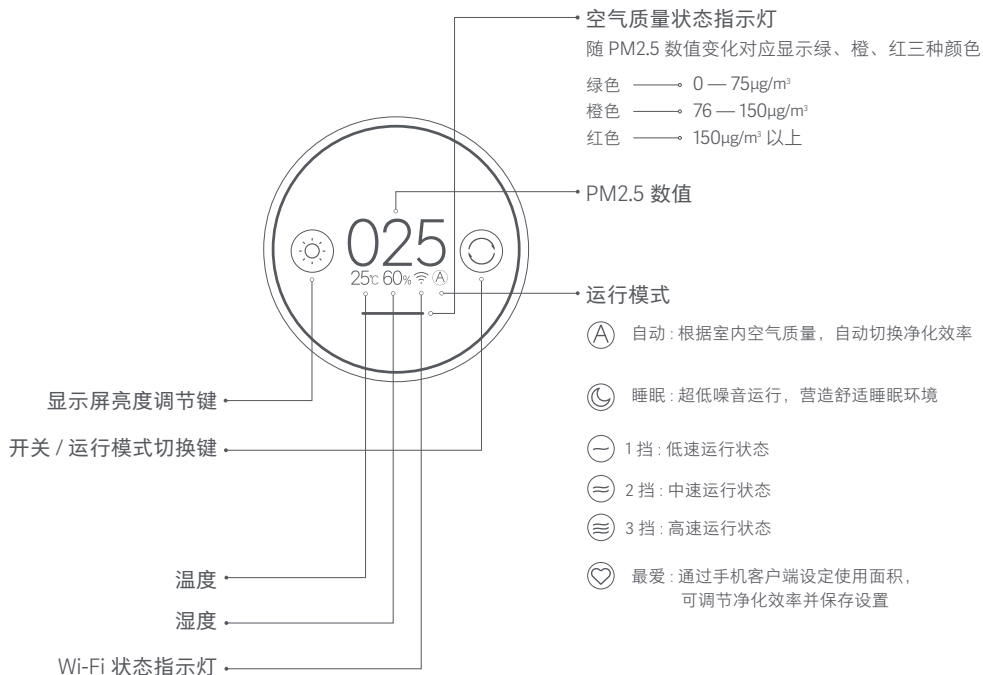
空气质量状态指示灯
随 PM2.5 数值变化对应显示绿、橙、红三种颜色

绿色 —— 0 — 75μg/m³
橙色 —— 76 — 150μg/m³
红色 —— 150μg/m³ 以上

025
25℃ 60% Ⓐ

PM2.5 数值

运行模式

Ⓐ 自动 : 根据室内空气质量，自动切换净化效率

睡眠 : 超低噪音运行，营造舒适睡眠环境

1 挡 : 低速运行状态

2 挡 : 中速运行状态

3 挡 : 高速运行状态

最爱 : 通过手机客户端设定使用面积，可调节净化效率并保存设置

显示屏亮度调节键

开关 / 运行模式切换键

温度

湿度

Wi-Fi 状态指示灯